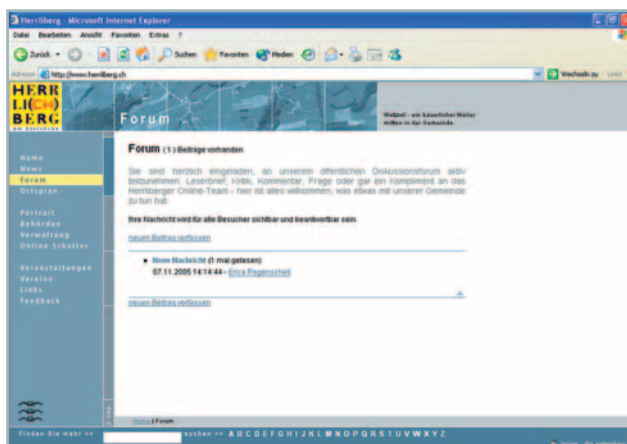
Herrliberg - Microsoft Internet Explorer

Datei Bearbeiten Ansicht Favoriten Extras ?

Zurück Suchen Favoriten Medien

Adresse http://www.herrliberg.ch

Wechseln zu Links

HERR LI(CH) BERG am Zürichsee

Forum

Webbel - ein häuslicher Weiler mitten in der Gemeinde

Home
News
Forum
Ortsplan

Portrait
Behörden
Verwaltung
Online Schalter

Veranstaltungen
Vereine
Links
Feedback

Forum ( 1 ) Beiträge vorhanden

Sie sind herzlich eingeladen, an unserem öffentlichen Diskussionsforum aktiv teilzunehmen. Leserbrief, Kritik, Kommentar, Frage oder gar ein Kompliment an das Herrliberger Online-Team - hier ist alles willkommen, was etwas mit unserer Gemeinde zu tun hat.

Ihre Nachricht wird für alle Besucher sichtbar und beantwortbar sein.

neuen Beitrag verfassen

Neue Nachricht (1 mal gelesen)
07.11.2005 14:14:44 - Erica Regenscheit

neuen Beitrag verfassen

Home / Forum

Finden Sie mehr >> suchen >> A B C D E F G H I J K L M N O P Q R S T U V W X Y Z